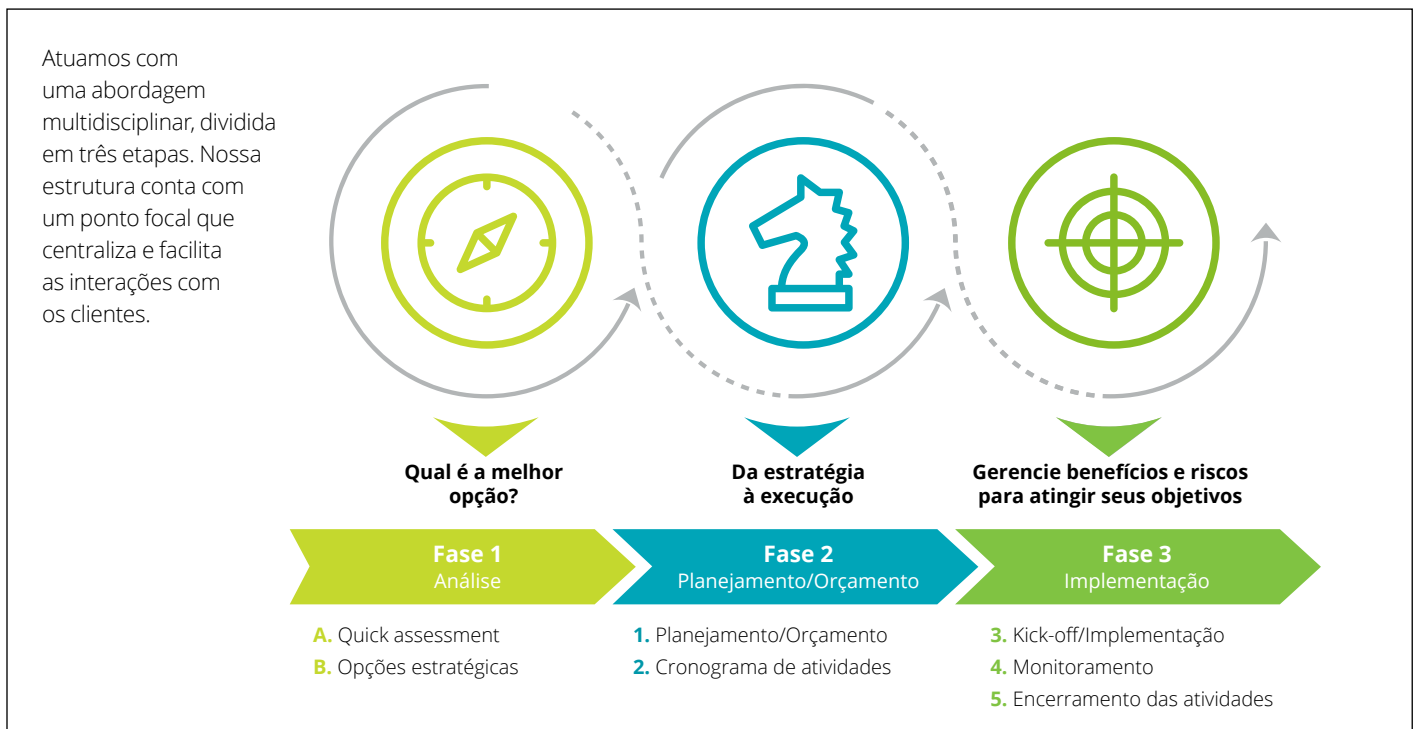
Atuamos com uma abordagem multidisciplinar, dividida em três etapas. Nossa estrutura conta com um ponto focal que centraliza e facilita as interações com os clientes.

Qual é a melhor opção?

Da estratégia à execução

Gerencie benefícios e riscos para atingir seus objetivos

Fase 1
Análise

Fase 2
Planejamento/Orçamento

Fase 3
Implementação

A. Quick assessment
B. Opções estratégicas

1. Planejamento/Orçamento
2. Cronograma de atividades

3. Kick-off/Implementação
4. Monitoramento
5. Encerramento das atividades